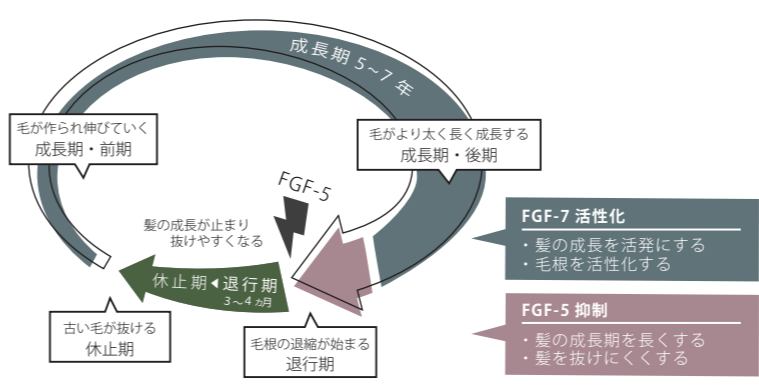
成長期 5~7 年

毛が作られ伸びていく
成長期・前期

毛がより太く長く成長する
成長期・後期

FGF-5

髪の成長が止まり
抜けやすくなる

休止期 ◂ 退行期
3～4 カ月

FGF-7 活性化
・髪の成長を活発にする
・毛根を活性化する

FGF-5 抑制
・髪の成長期を長くする
・髪を抜けにくくする

古い毛が抜ける
休止期

毛根の退縮が始まる
退行期